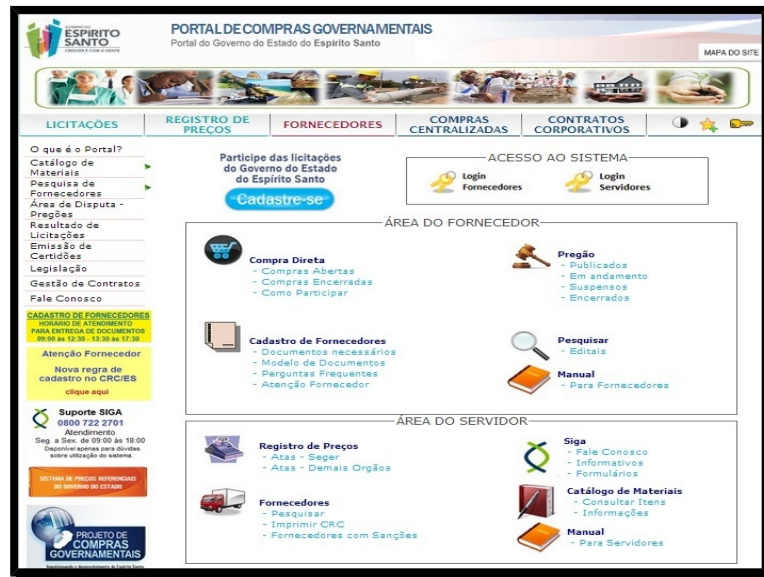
GOVERNO DO ESPÍRITO SANTO
CRESCER É COM A GENTE

PORTAL DE COMPRAS GOVERNAMENTAIS
Portal do Governo do Estado do Espírito Santo

MAPA DO SITE

LICITAÇÕES | REGISTRO DE PREÇOS | FORNECEDORES | COMPRAS CENTRALIZADAS | CONTRATOS CORPORATIVOS

O que é o Portal?
Catálogo de Materiais
Pesquisa de Fornecedores
Área de Disputa - Pregões
Resultado de Licitações
Emissão de Certidões
Legislação
Gestão de Contratos
Fale Conosco

CADASTRO DE FORNECEDORES
HORÁRIO DE ATENDIMENTO
PARA ENTREGA DE DOCUMENTOS
09:00 às 12:30 - 13:30 às 17:30

Atenção Fornecedor
Nova regra de cadastro no CRC/ES
clique aqui

Suporte SIGA
0800 722 2701
Atendimento
Seg. a Sex. de 09:00 às 18:00
Disponível apenas para dúvidas sobre utilização do sistema.

SISTEMA DE PREÇOS REFERENCIAIS DO GOVERNO DO ESTADO

PROJETO DE COMPRAS GOVERNAMENTAIS
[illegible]

Participe das licitações do Governo do Estado do Espírito Santo
Cadastre-se

ACESSO AO SISTEMA
Login Fornecedores
Login Servidores

ÁREA DO FORNECEDOR

Compra Direta
- Compras Abertas
- Compras Encerradas
- Como Participar

Pregão
- Publicados
- Em andamento
- Suspensos
- Encerrados

Cadastro de Fornecedores
- Documentos necessários
- Modelo de Documentos
- Perguntas Frequentes
- Atenção Fornecedor

Pesquisar
- Editais

Manual
- Para Fornecedores

ÁREA DO SERVIDOR

Registro de Preços
- Atas - Seger
- Atas - Demais Orgãos

Siga
- Fale Conosco
- Informativos
- Formulários

Fornecedores
- Pesquisar
- Imprimir CRC
- Fornecedores com Sanções

Catálogo de Materiais
- Consultar Itens
- Informações

Manual
- Para Servidores